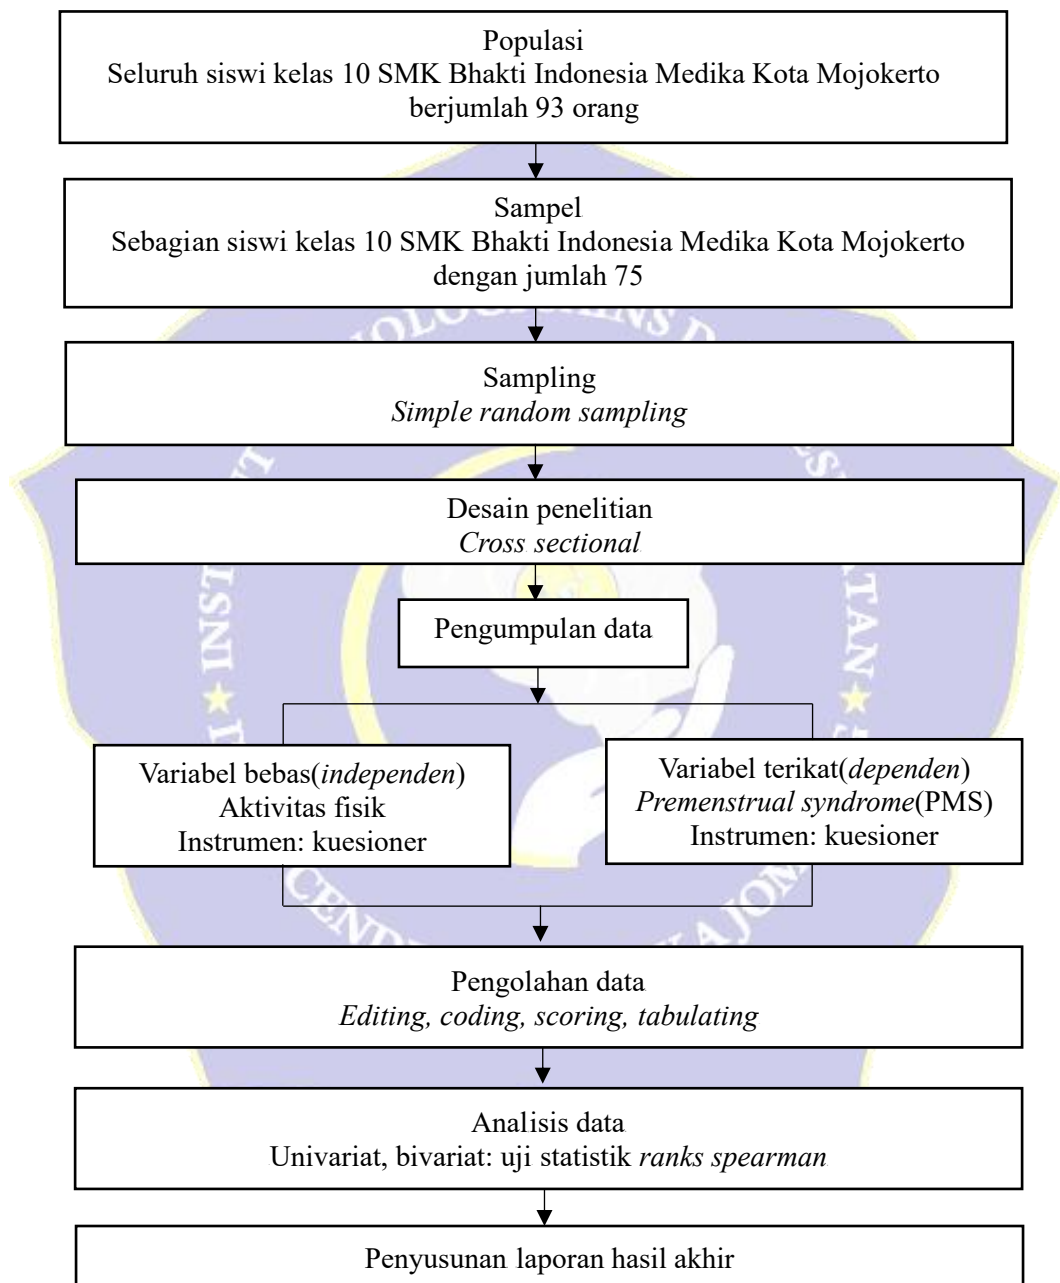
Populasi
Seluruh siswi kelas 10 SMK Bhakti Indonesia Medika Kota Mojokerto berjumlah 93 orang

Sampel
Sebagian siswi kelas 10 SMK Bhakti Indonesia Medika Kota Mojokerto dengan jumlah 75

Sampling
*Simple random sampling*

Desain penelitian
*Cross sectional*

Pengumpulan data

Variabel bebas(*independen*)
Aktivitas fisik
Instrumen: kuesioner

Variabel terikat(*dependen*)
*Premenstrual syndrome*(PMS)
Instrumen: kuesioner

Pengolahan data
*Editing, coding, scoring, tabulating*

Analisis data
Univariat, bivariat: uji statistik *ranks spearman*

Penyusunan laporan hasil akhir